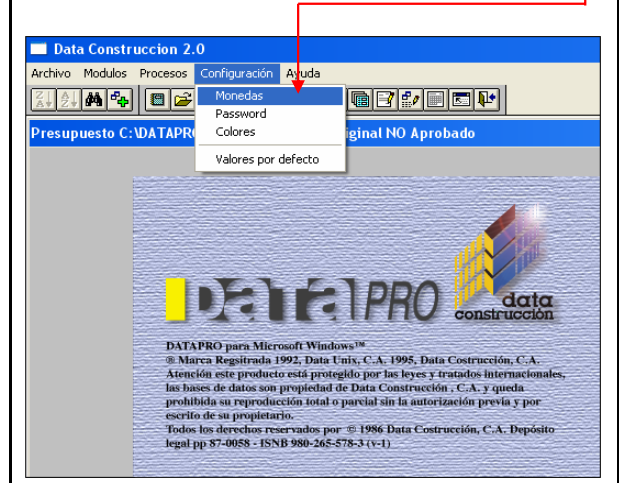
Data Construccion 2.0

Archivo Modulos Procesos Configuración Ayuda

Monedas
Password
Colores
Valores por defecto

Presupuesto C:\DATAPRO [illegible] Original NO Aprobado

DataPRO

data construcción

DATAPRO para Microsoft Windows™
® Marca Regsitrada 1992, Data Unix, C.A. 1995, Data Costrucción, C.A.
Atención este producto está protegido por las leyes y tratados internacionales, las bases de datos son propiedad de Data Construcción , C.A. y queda prohibida su reproducción total o parcial sin la autorización previa y por escrito de su propietario.
Todos los derechos reservados por © 1986 Data Costrucción, C.A. Depósito legal pp 87-0058 - ISNB 980-265-578-3 (v-1)